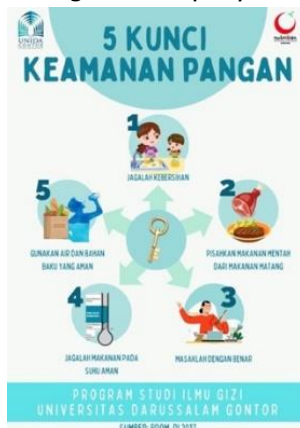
UNIDA GONTOR

nutrition

5 KUNCI KEAMANAN PANGAN

1
JAGALAH KEBERSIHAN

2
PISAHKAN MAKANAN MENTAH DARI MAKANAN MATANG

3
MASAKLAH DENGAN BENAR

4
JAGALAH MAKANAN PADA SUHU AMAN

5
GUNAKAN AIR DAN BAHAN BAKU YANG AMAN

PROGRAM STUDI ILMU GIZI
UNIVERSITAS DARUSSALAM GONTOR

SUMBER: BPOM RI 2022